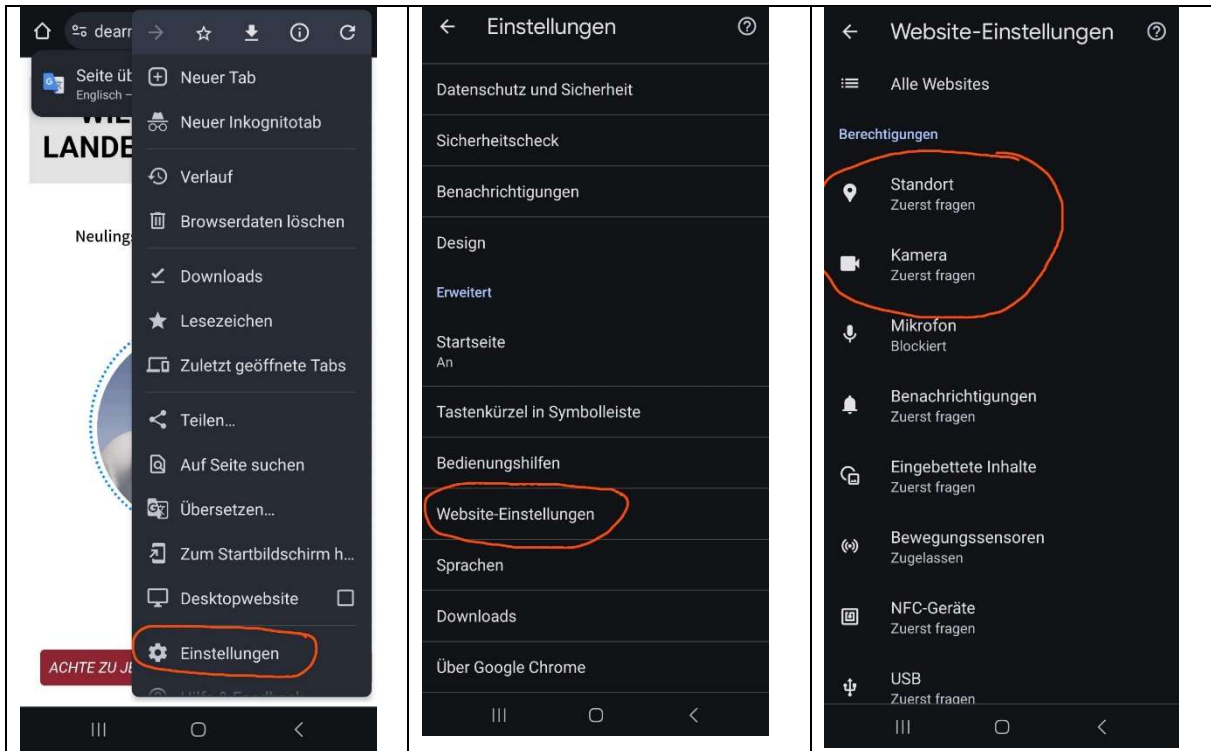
dearr

Seite üb
Englisch –

WIE
LANDE

Neulings

ACHTE ZU JE

Neuer Tab
Neuer Inkognitotab
Verlauf
Browserdaten löschen
Downloads
Lesezeichen
Zuletzt geöffnete Tabs
Teilen...
Auf Seite suchen
Übersetzen...
Zum Startbildschirm h...
Desktopwebsite
Einstellungen
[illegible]

Einstellungen

Datenschutz und Sicherheit
Sicherheitscheck
Benachrichtigungen
Design
Erweitert
Startseite
An
Tastenkürzel in Symbolleiste
Bedienungshilfen
Website-Einstellungen
Sprachen
Downloads
Über Google Chrome

Website-Einstellungen

Alle Websites
Berechtigungen
Standort
Zuerst fragen
Kamera
Zuerst fragen
Mikrofon
Blockiert
Benachrichtigungen
Zuerst fragen
Eingebettete Inhalte
Zuerst fragen
Bewegungssensoren
Zugelassen
NFC-Geräte
Zuerst fragen
USB
Zuerst fragen